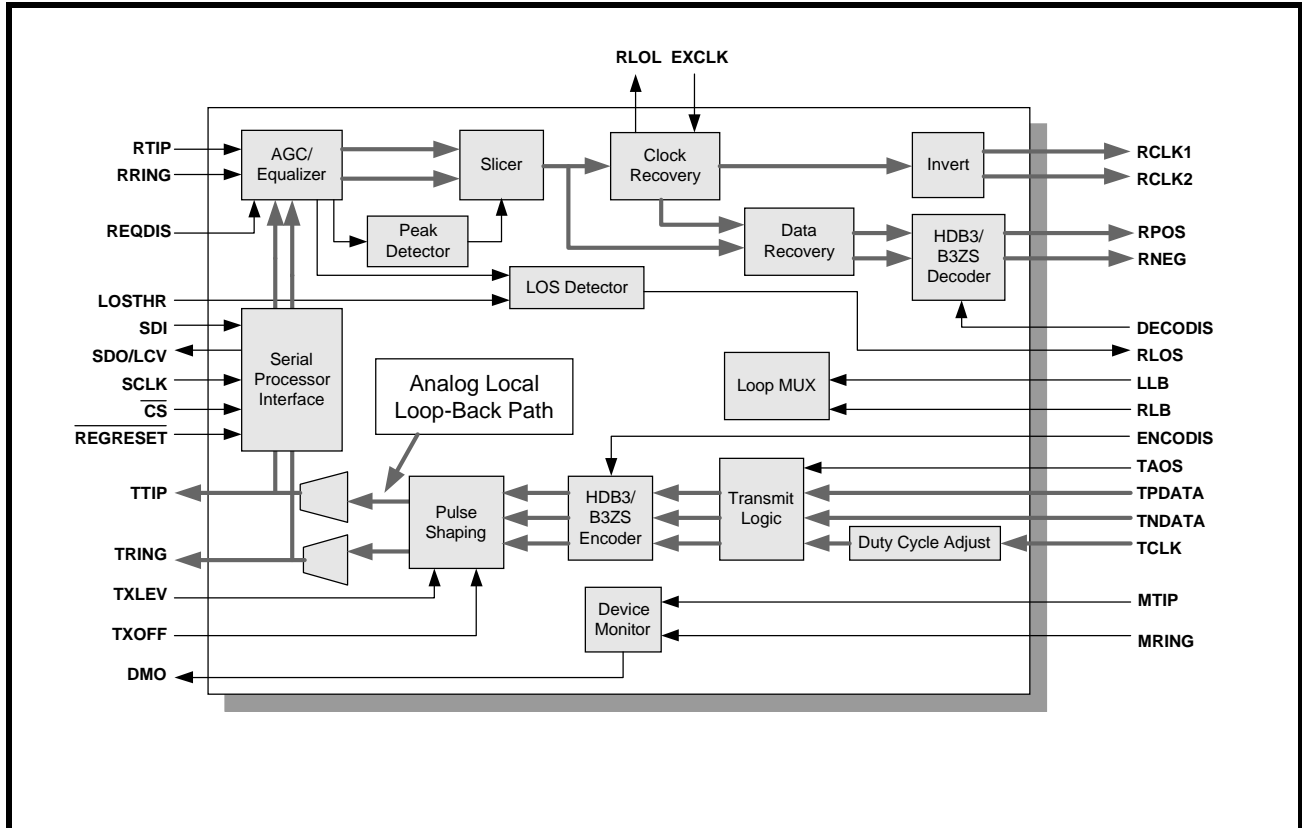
RLOL EXCLK

RTIP
RRING
REQDIS
LOSTHR
SDI
SDO/LCV
SCLK
$\overline{CS}$
$\overline{REGRESET}$
TTIP
TRING
TXLEV
TXOFF
DMO

AGC/ Equalizer
Slicer
Clock Recovery
Invert
Peak Detector
Data Recovery
HDB3/ B3ZS Decoder
LOS Detector
Serial Processor Interface
Analog Local Loop-Back Path
Loop MUX
Pulse Shaping
HDB3/ B3ZS Encoder
Transmit Logic
Duty Cycle Adjust
Device Monitor

RCLK1
RCLK2
RPOS
RNEG
DECODIS
RLOS
LLB
RLB
ENCODIS
TAOS
TPDATA
TNDATA
TCLK
MTIP
MRING